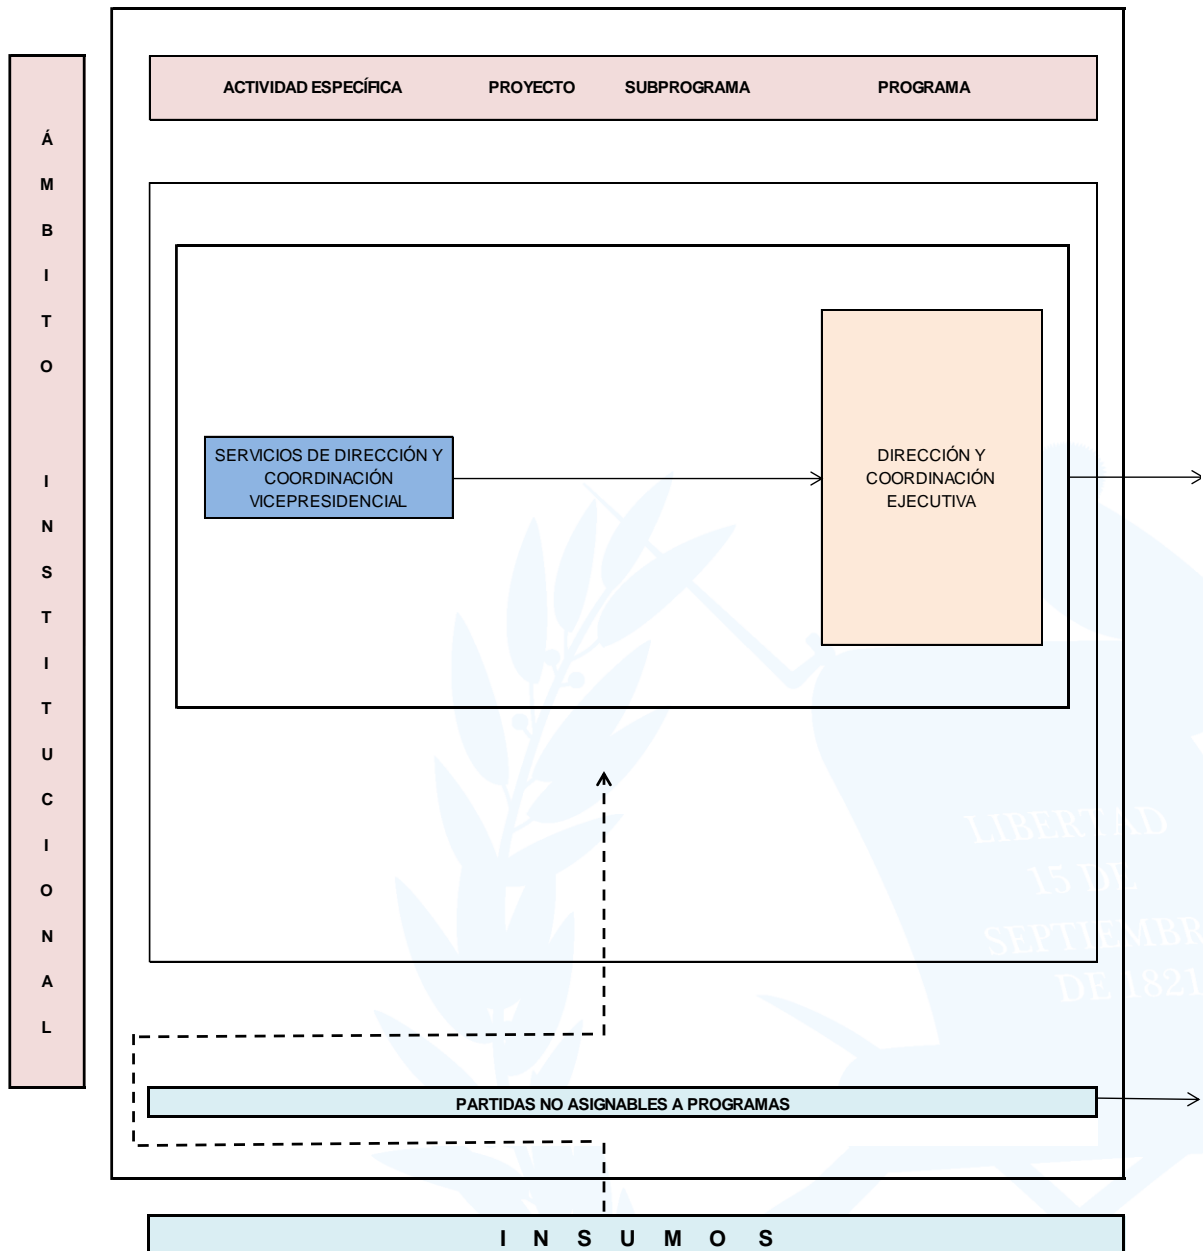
Á M B I T O I N S T I T U C I O N A L

ACTIVIDAD ESPECÍFICA PROYECTO SUBPROGRAMA PROGRAMA

SERVICIOS DE DIRECCIÓN Y COORDINACIÓN VICEPRESIDENCIAL

DIRECCIÓN Y COORDINACIÓN EJECUTIVA

LIBERTAD 15 DE SEPTIEMBRE DE 1821

PARTIDAS NO ASIGNABLES A PROGRAMAS

I N S U M O S